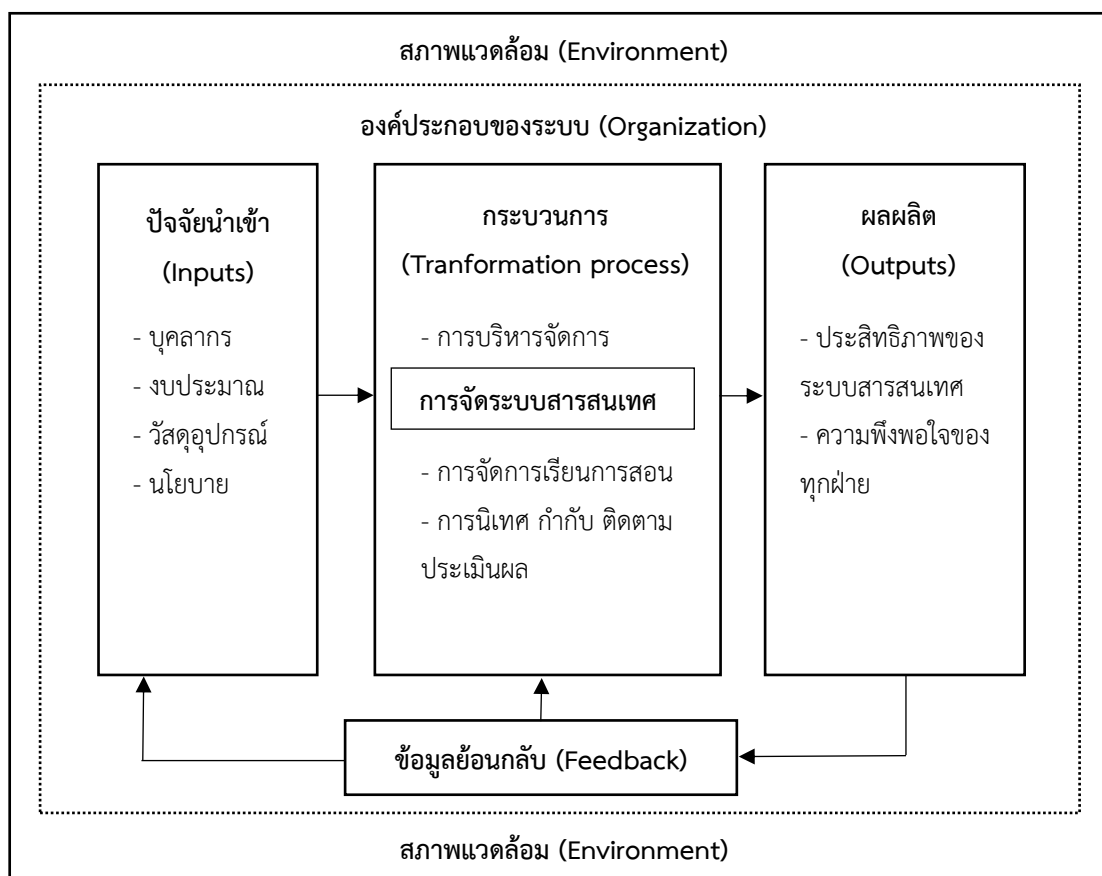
สภาพแวดล้อม (Environment)

องค์ประกอบของระบบ (Organization)

ปัจจัยนำเข้า
(Inputs)
- บุคลากร
- งบประมาณ
- วัสดุอุปกรณ์
- นโยบาย

กระบวนการ
(Tranformation process)
- การบริหารจัดการ
การจัดระบบสารสนเทศ
- การจัดการเรียนการสอน
- การนิเทศ กำกับ ติดตาม ประเมินผล

ผลผลิต
(Outputs)
- ประสิทธิภาพของระบบสารสนเทศ
- ความพึงพอใจของทุกฝ่าย

ข้อมูลย้อนกลับ (Feedback)

สภาพแวดล้อม (Environment)